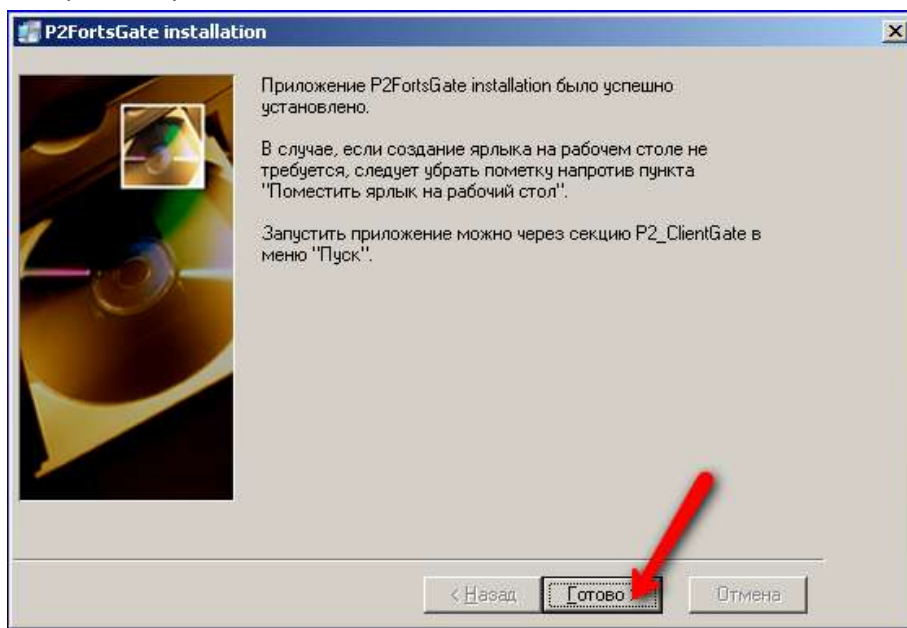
P2FortsGate installation

Приложение P2FortsGate installation было успешно установлено.

В случае, если создание ярлыка на рабочем столе не требуется, следует убрать пометку напротив пункта "Поместить ярлык на рабочий стол".

Запустить приложение можно через секцию P2_ClientGate в меню "Пуск".

< Назад

Готово

Отмена